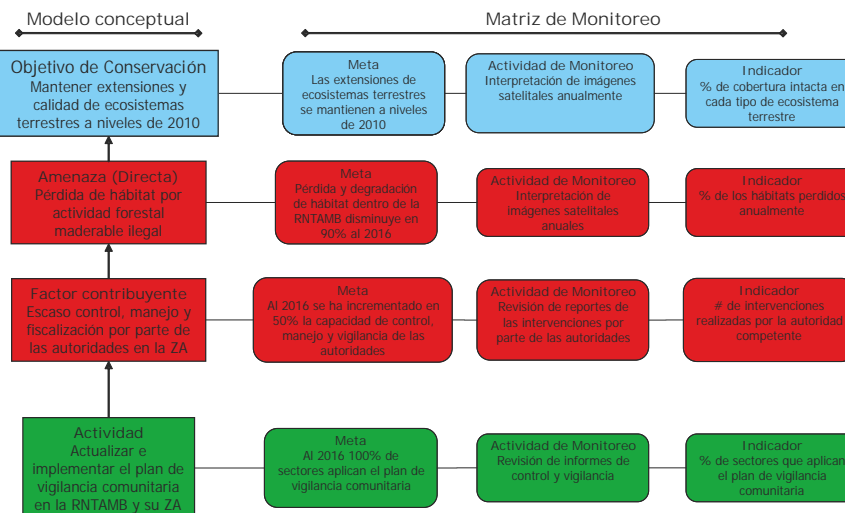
Modelo conceptual

Matriz de Monitoreo

Objetivo de Conservación
Mantener extensiones y calidad de ecosistemas terrestres a niveles de 2010

Meta
Las extensiones de ecosistemas terrestres se mantienen a niveles de 2010

Actividad de Monitoreo
Interpretación de imágenes satelitales anualmente

Indicador
% de cobertura intacta en cada tipo de ecosistema terrestre

Amenaza (Directa)
Pérdida de hábitat por actividad forestal maderable ilegal

Meta
Pérdida y degradación de hábitat dentro de la RNTAMB disminuye en 90% al 2016

Actividad de Monitoreo
Interpretación de imágenes satelitales anuales

Indicador
% de los hábitats perdidos anualmente

Factor contribuyente
Escaso control, manejo y fiscalización por parte de las autoridades en la ZA

Meta
Al 2016 se ha incrementado en 50% la capacidad de control, manejo y vigilancia de las autoridades

Actividad de Monitoreo
Revisión de reportes de las intervenciones por parte de las autoridades

Indicador
# de intervenciones realizadas por la autoridad competente

Actividad
Actualizar e implementar el plan de vigilancia comunitaria en la RNTAMB y su ZA

Meta
Al 2016 100% de sectores aplican el plan de vigilancia comunitaria

Actividad de Monitoreo
Revisión de informes de control y vigilancia

Indicador
% de sectores que aplican el plan de vigilancia comunitaria